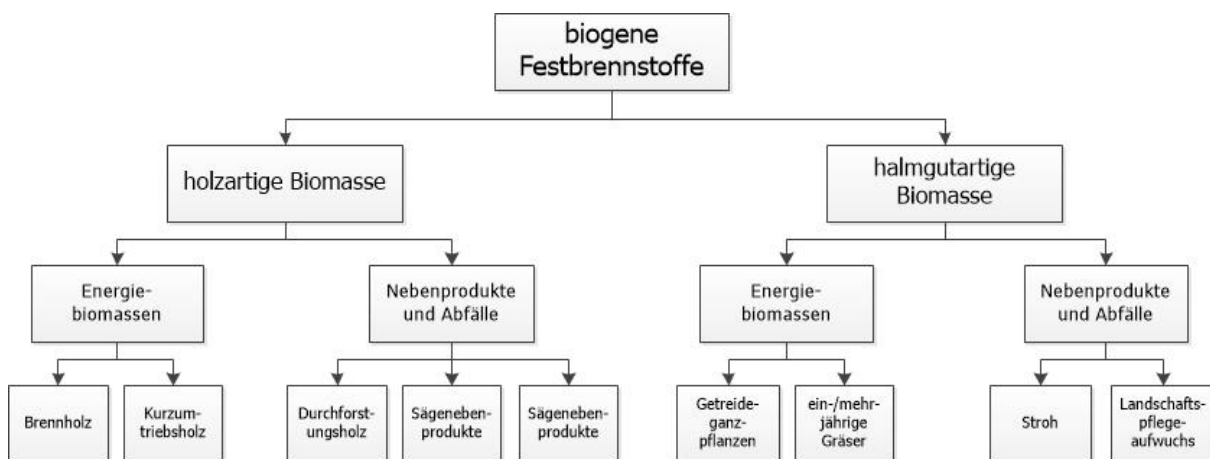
biogene Festbrennstoffe

holzartige Biomasse

halmgutartige Biomasse

Energiebiomassen

Nebenprodukte und Abfälle

Energiebiomassen

Nebenprodukte und Abfälle

Brennholz

Kurzumtriebsholz

Durchforstungsholz

Sägenebenprodukte

Sägenebenprodukte

Getreideganzpflanzen

ein-/mehrjährige Gräser

Stroh

Landschaftspflegeaufwuchs